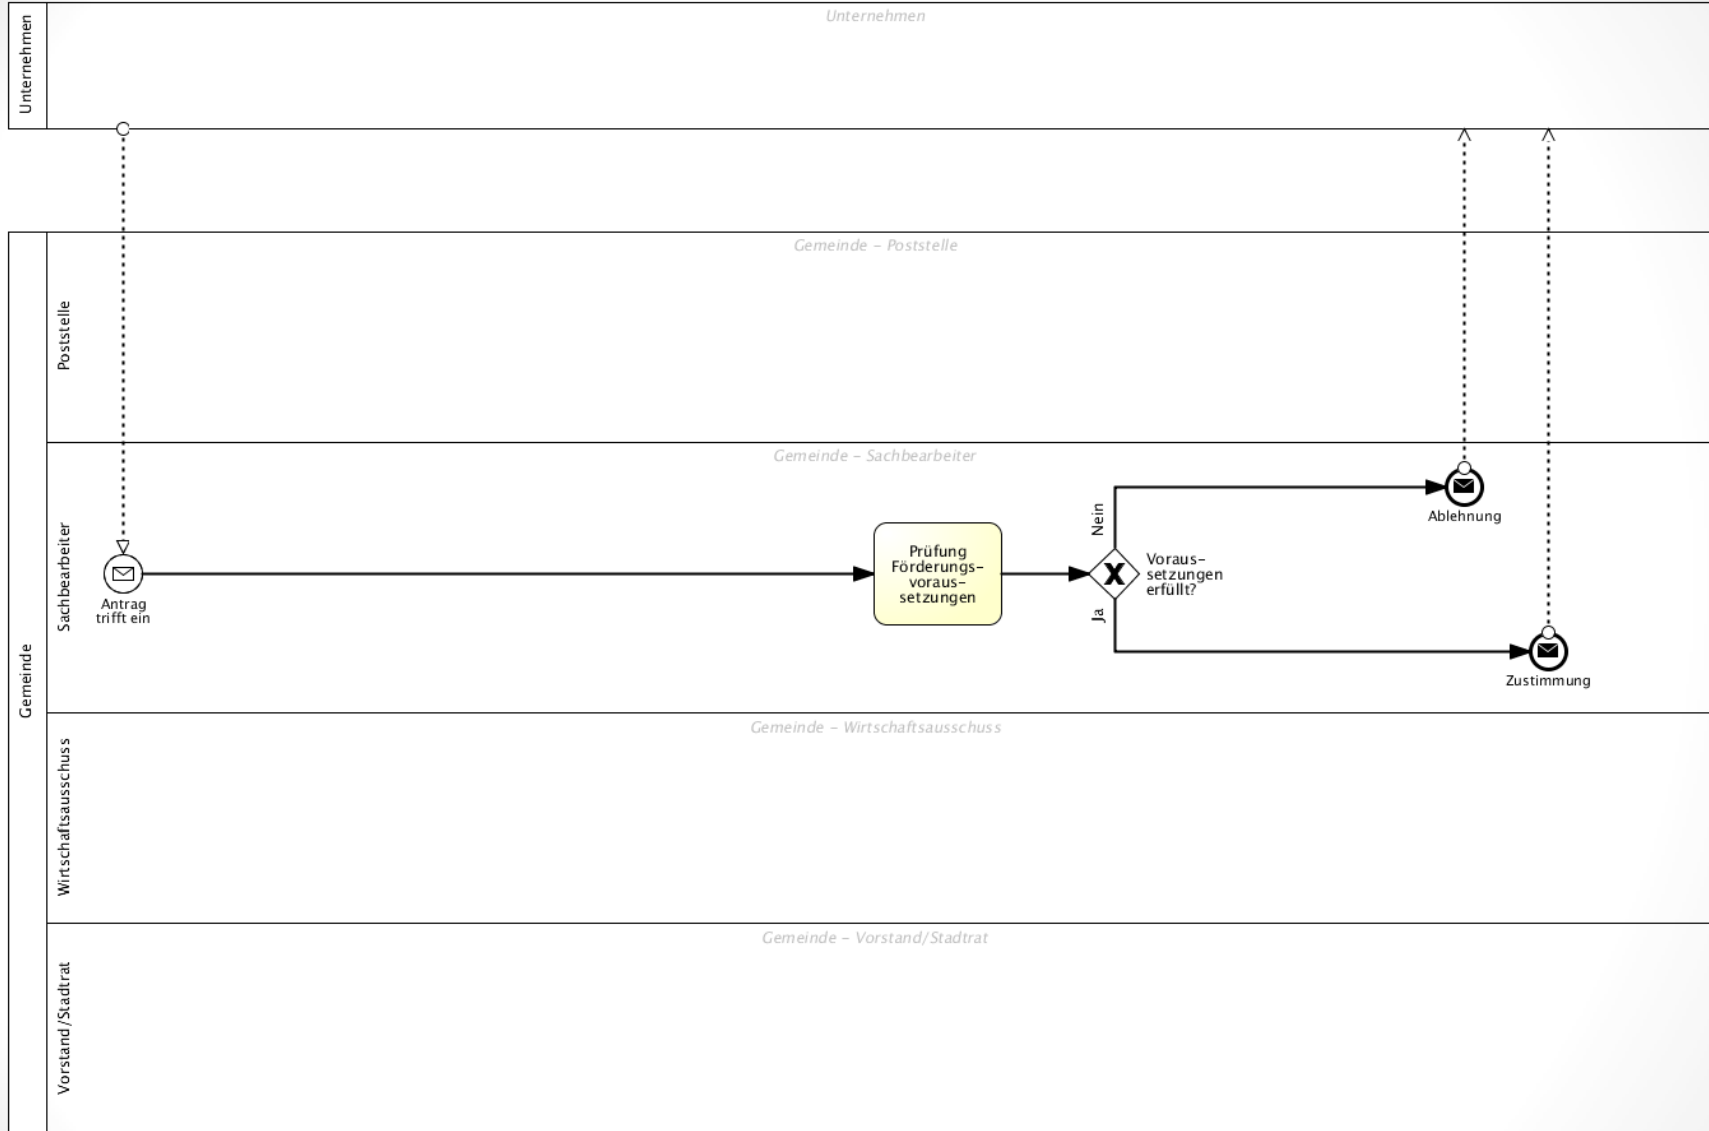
Unternehmen

Unternehmen

Gemeinde

Poststelle

Gemeinde – Poststelle

Sachbearbeiter

Gemeinde – Sachbearbeiter

Antrag trifft ein

Prüfung Förderungsvoraussetzungen

Nein

Ja

Voraussetzungen erfüllt?

Ablehnung

Zustimmung

Wirtschaftsausschuss

Gemeinde – Wirtschaftsausschuss

Vorstand/Stadtrat

Gemeinde – Vorstand/Stadtrat